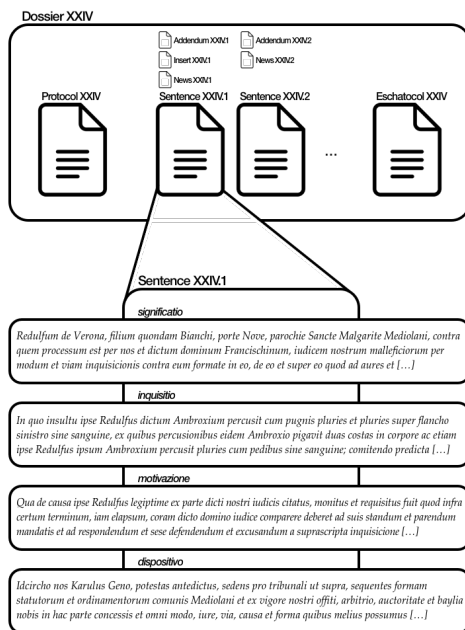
Dossier XXIV

Addendum XXIV.1

Addendum XXIV.2

Insert XXIV.1

News XXIV.2

News XXIV.1

Protocol XXIV

Sentence XXIV.1

Sentence XXIV.2

...

Eschatocol XXIV

Sentence XXIV.1

significatio

Redulfum de Verona, filium quondam Bianchi, porte Nove, parochie Sancte Malgarite Mediolani, contra quem processum est per nos et dictum dominum Francischinum, iudicem nostrum malleficiorum per modum et viam inquisicionis contra eum formate in eo, de eo et super eo quod ad aures et […]

inquisitio

In quo insultu ipse Redulfus dictum Ambroxium percusit cum pugnis pluries et pluries super flancho sinistro sine sanguine, ex quibus percusionibus eidem Ambroxio pigavit duas costas in corpore ac etiam ipse Redulfus ipsum Ambroxium percusit pluries cum pedibus sine sanguine; comitendo predicta […]

motivazione

Qua de causa ipse Redulfus legiptime ex parte dicti nostri iudicis citatus, monitus et requisitus fuit quod infra certum terminum, iam elapsum, coram dicto domino iudice comparere deberet ad suis standum et parendum mandatis et ad respondendum et sese defendendum et excusandum a suprascripta inquisicione […]

dispositivo

Idcirco nos Karulus Geno, potestas antedictus, sedens pro tribunali ut supra, sequentes formam statutorum et ordinamentorum comunis Mediolani et ex vigore nostri offiti, arbitrio, auctoritate et baylia nobis in hac parte concessis et omni modo, iure, via, causa et forma quibus melius possumus […]